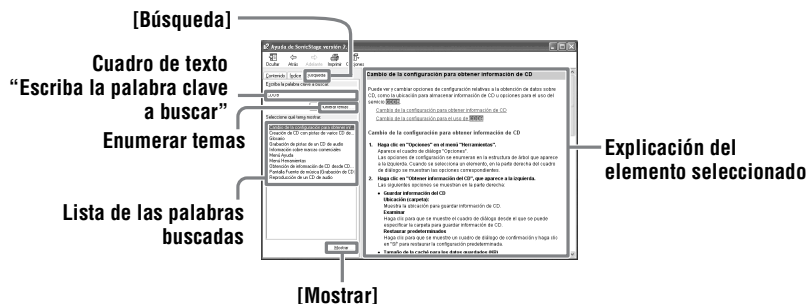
[Búsqueda]

Cuadro de texto "Escriba la palabra clave a buscar"

Enumerar temas

Lista de las palabras buscadas

Explicación del elemento seleccionado

[Mostrar]

Ayuda de SonicStage versión 2.

Ocultar Atrás Adelante Imprimir Opciones

Contenido Índice Búsqueda

Escriba la palabra clave a buscar:

Enumerar temas

Seleccione qué tema mostrar:

Cambio de la configuración para obtener información de CD
Creación de CD con pistas de varios CD de...
Glosario
Grabación de pistas de un CD de audio
Información sobre nuevos comandos
Menú Ayuda
Menú Herramientas
Obtención de información de CD desde CD...
Pantalla Fuente de música (Grabación de CD)
Reproducción de un CD de audio

Mostrar

Cambio de la configuración para obtener información de CD

Puede ver y cambiar opciones de configuración relativas a la obtención de datos sobre CD, como la ubicación para almacenar información de CD u opciones para el uso del servicio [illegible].

Cambio de la configuración para obtener información de CD
Cambio de la configuración para el uso de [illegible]

Cambio de la configuración para obtener información de CD

1. Haga clic en "Opciones" en el menú "Herramientas".
Aparece el cuadro de diálogo "Opciones".
Las opciones de configuración se enumeran en la estructura de árbol que aparece a la izquierda. Cuando se selecciona un elemento, en la parte derecha del cuadro de diálogo se muestran las opciones correspondientes.

2. Haga clic en "Obtener información del CD", que aparece a la izquierda.
Las siguientes opciones se muestran en la parte derecha:
Guardar información del CD
Ubicación (carpeta):
Muestra la ubicación para guardar información de CD.
Examinar
Haga clic para que se muestre el cuadro de diálogo desde el que se puede especificar la carpeta para guardar información de CD.
Restaurar predeterminados
Haga clic para que se muestre un cuadro de diálogo de confirmación y haga clic en "Sí" para restaurar la configuración predeterminada.
Tamaño de la caché para los datos guardados (MB)